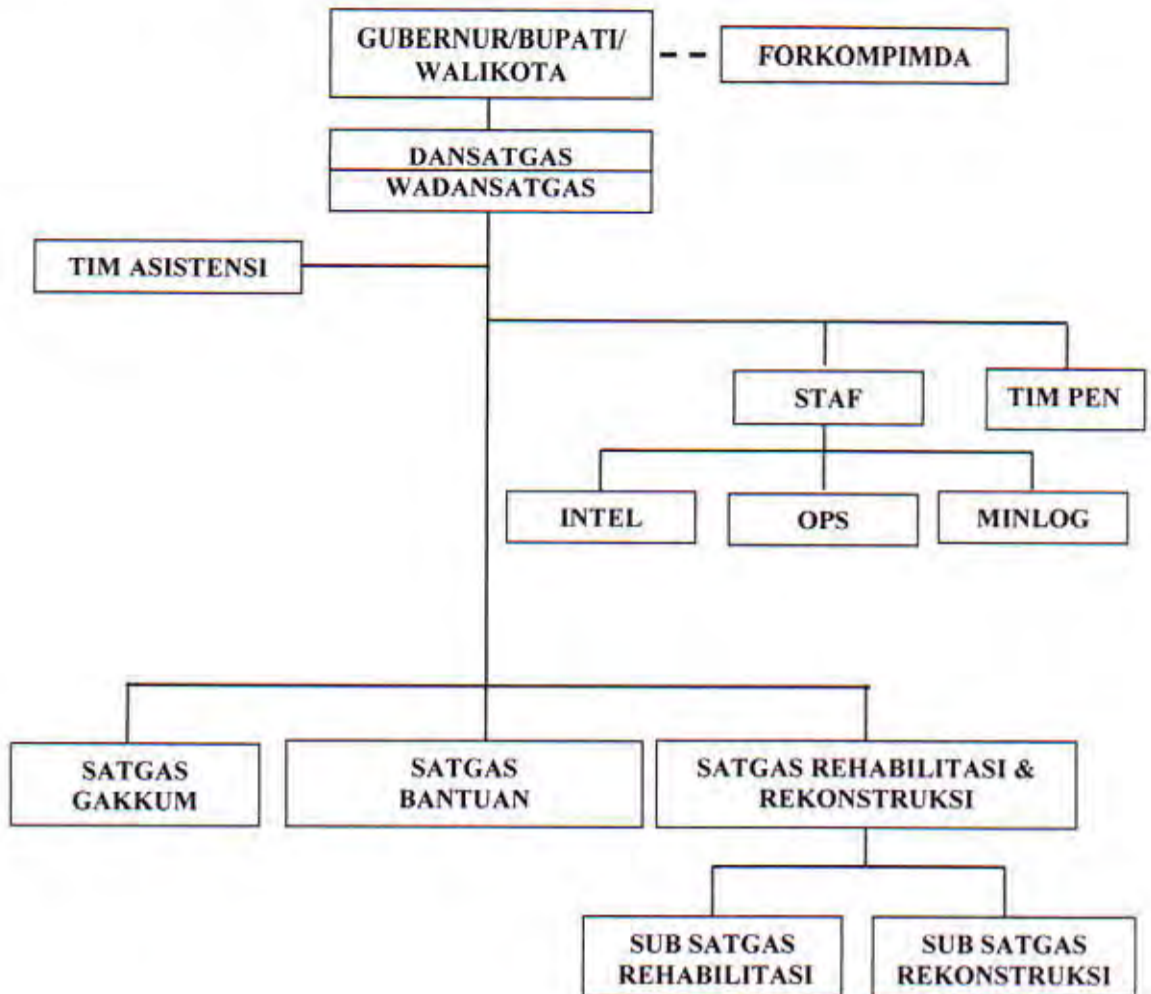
GUBERNUR/BUPATI/ WALIKOTA

FORKOMPIMDA

DANSATGAS

WADANSATGAS

TIM ASISTENSI

STAF

TIM PEN

INTEL

OPS

MINLOG

SATGAS GAKKUM

SATGAS BANTUAN

SATGAS REHABILITASI & REKONSTRUKSI

SUB SATGAS REHABILITASI

SUB SATGAS REKONSTRUKSI